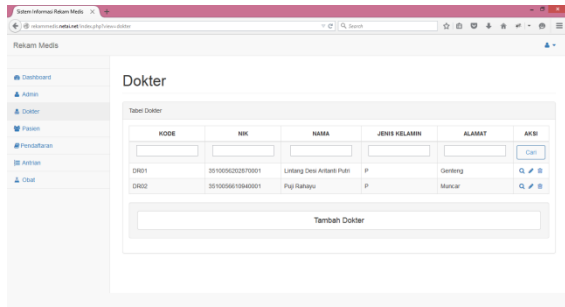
Sistem Informasi Rekam Medis

rekammedis.netsi.net/index.php?view=dokter

Search

Rekam Medis

Dashboard
Admin
Dokter
Pasien
Pendaftaran
Antrian
Obat

Dokter

Tabel Dokter

| KODE | NIK | NAMA | JENIS KELAMIN | ALAMAT | AKSI |
|---|---|---|---|---|---|
| | | | | | Cari |
| DR01 | 3510056202870001 | Lintang Desi Antanti Putri | P | Genteng | |
| DR02 | 3510056610840001 | Puji Rahayu | P | Muncar | |

Tambah Dokter